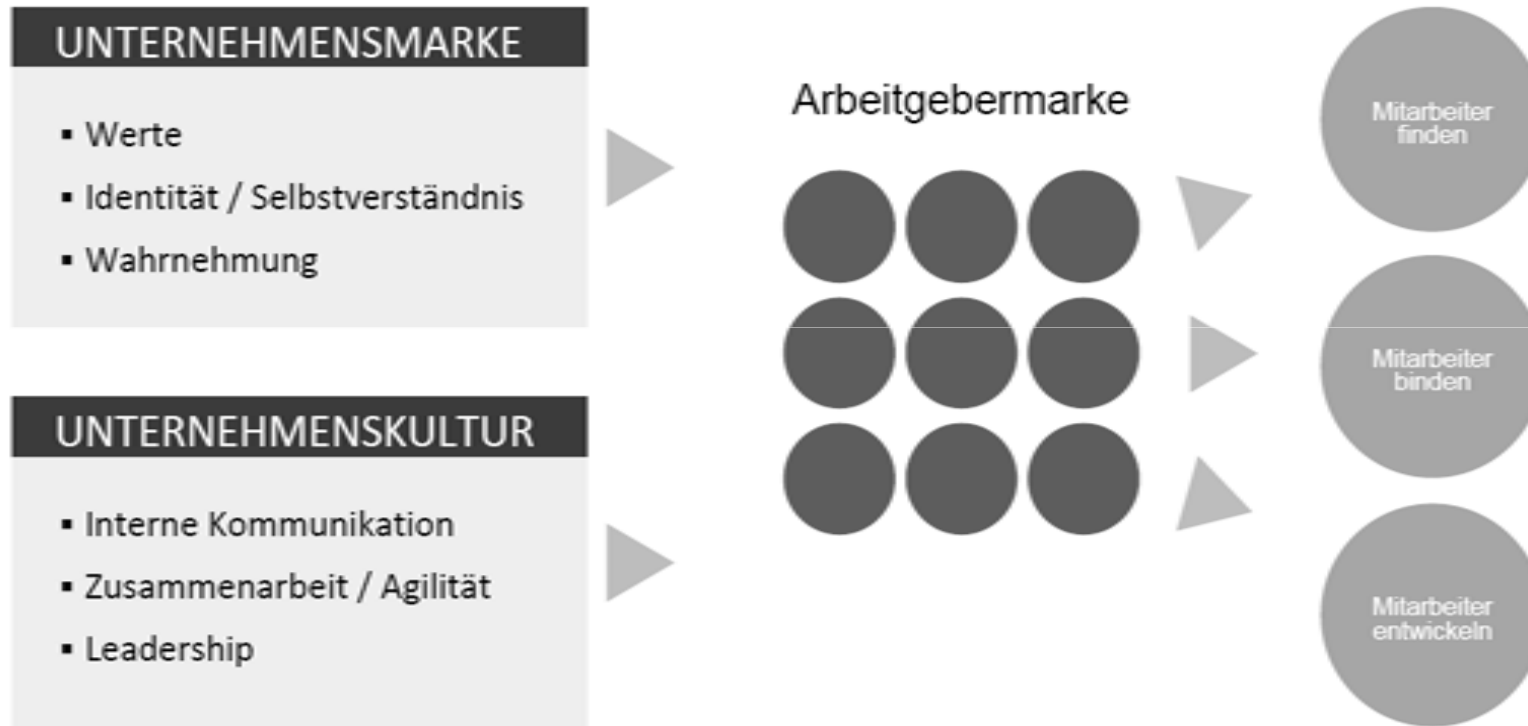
UNTERNEHMENSMARKE

- Werte
- Identität / Selbstverständnis
- Wahrnehmung

UNTERNEHMENSKULTUR

- Interne Kommunikation
- Zusammenarbeit / Agilität
- Leadership

Arbeitgebermarke

Mitarbeiter finden

Mitarbeiter binden

Mitarbeiter entwickeln